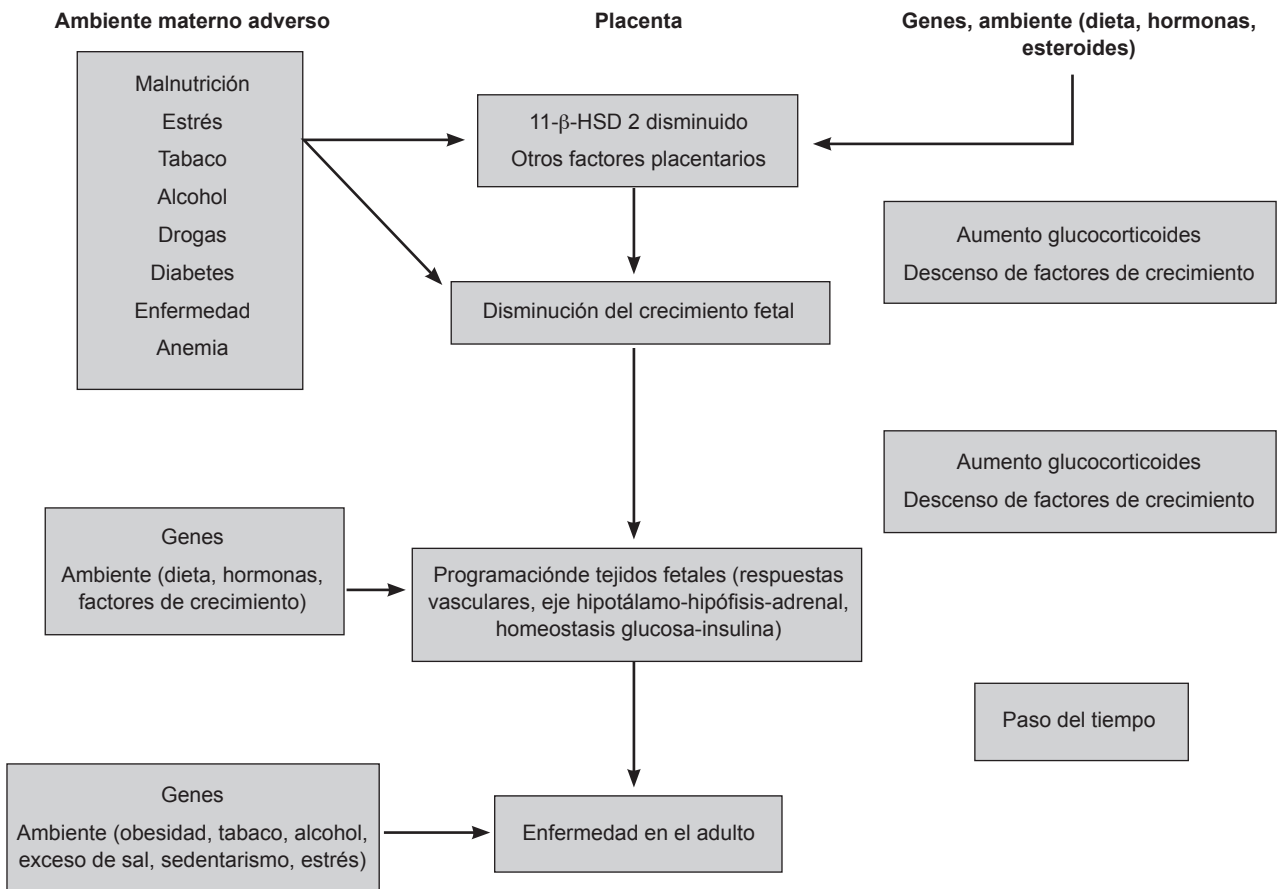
Ambiente materno adverso

Placenta

Genes, ambiente (dieta, hormonas, esteroides)

Malnutrición
Estrés
Tabaco
Alcohol
Drogas
Diabetes
Enfermedad
Anemia

11-$\beta$-HSD 2 disminuido
Otros factores placentarios

Aumento glucocorticoides
Descenso de factores de crecimiento

Disminución del crecimiento fetal

Aumento glucocorticoides
Descenso de factores de crecimiento

Genes
Ambiente (dieta, hormonas, factores de crecimiento)

Programacióndne tejidos fetales (respuestas vasculares, eje hipotálamo-hipófisis-adrenal, homeostasis glucosa-insulina)

Paso del tiempo

Genes
Ambiente (obesidad, tabaco, alcohol, exceso de sal, sedentarismo, estrés)

Enfermedad en el adulto